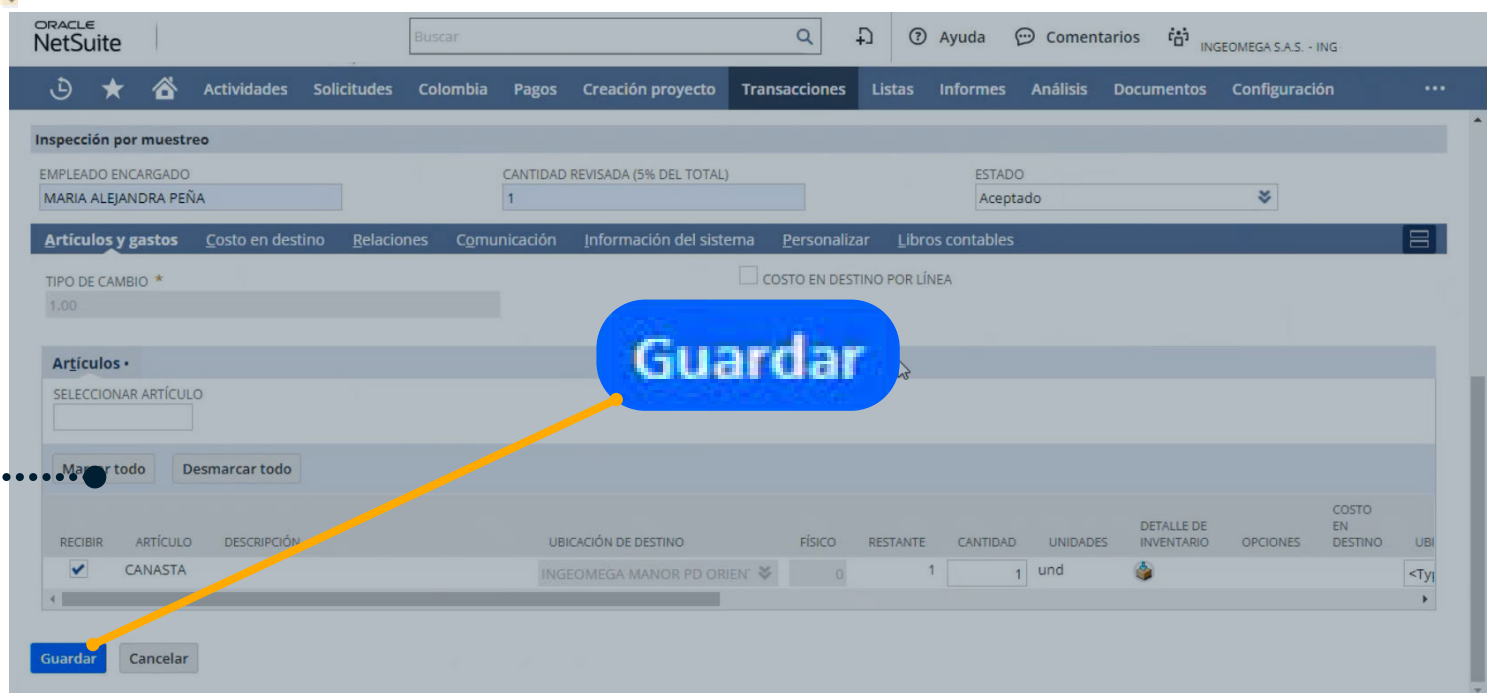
ORACLE NetSuite

Buscar

Ayuda Comentarios INGEOMEGA S.A.S. - ING

Actividades Solicitudes Colombia Pagos Creación proyecto Transacciones Listas Informes Análisis Documentos Configuración •••

Inspección por muestreo

EMPLEADO ENCARGADO
MARIA ALEJANDRA PEÑA

CANTIDAD REVISADA (5% DEL TOTAL)
1

ESTADO
Aceptado

Artículos y gastos Costo en destino Relaciones Comunicación Información del sistema Personalizar Libros contables

TIPO DE CAMBIO *
1.00

COSTO EN DESTINO POR LÍNEA

Guardar

Artículos •

SELECCIONAR ARTÍCULO

Ma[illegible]r todo Desmarcar todo

| RECIBIR | ARTÍCULO | DESCRIPCIÓN | UBICACIÓN DE DESTINO | FÍSICO | RESTANTE | CANTIDAD | UNIDADES | DETALLE DE INVENTARIO | OPCIONES | COSTO EN DESTINO | UBI |
|---|---|---|---|---|---|---|---|---|---|---|---|
| ✔ | CANASTA | | INGEOMEGA MANOR PD ORIEN | 0 | 1 | 1 | und | | | | <Ty |

Guardar Cancelar